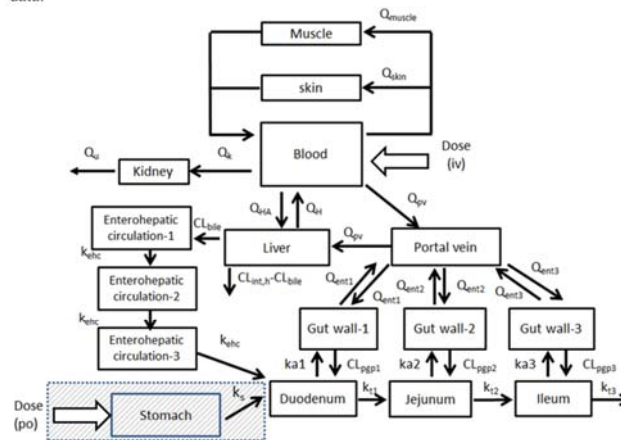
data.

Muscle
$Q_{muscle}$
skin
$Q_{skin}$
Blood
Dose (iv)
$Q_u$
Kidney
$Q_k$
$Q_{HA}$
$Q_H$
$Q_{pv}$
Enterohepatic circulation-1
$CL_{bile}$
Liver
$Q_{pv}$
Portal vein
$k_{ehc}$
$CL_{int,h}$-$CL_{bile}$
$Q_{ent1}$
$Q_{ent1}$
$Q_{ent2}$
$Q_{ent2}$
$Q_{ent3}$
$Q_{ent3}$
Enterohepatic circulation-2
$k_{ehc}$
Enterohepatic circulation-3
$k_{ehc}$
Gut wall-1
Gut wall-2
Gut wall-3
ka1
$CL_{pgp1}$
ka2
$CL_{pgp2}$
ka3
$CL_{pgp3}$
Dose (po)
Stomach
$k_s$
Duodenum
$k_{t1}$
Jejunum
$k_{t2}$
Ileum
$k_{t3}$